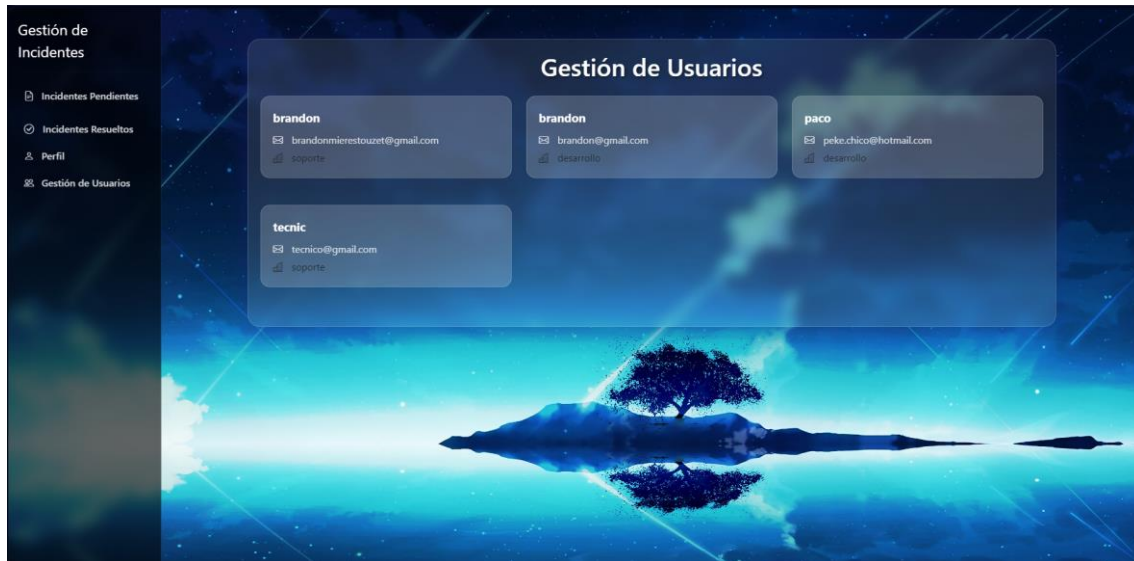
Gestión de Incidentes

Incidentes Pendientes

Incidentes Resueltos

Perfil

Gestión de Usuarios

Gestión de Usuarios

brandon
brandonmierestouzet@gmail.com
soporte

brandon
brandon@gmail.com
desarrollo

paco
peke.chico@hotmail.com
desarrollo

tecnic
tecnico@gmail.com
soporte